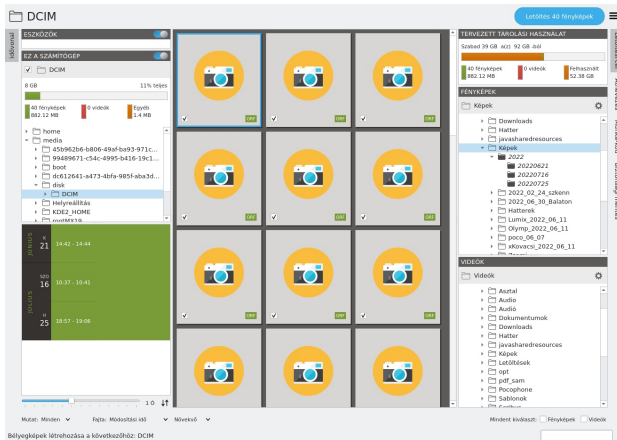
DCIM

Letöltés 40 fényképek

Idővonal

ESZKÖZÖK

EZ A SZÁMÍTÓGÉP

DCIM

8 GB

11% teljes

40 fényképek
882.12 MB

0 videók

Egyéb
1.4 MB

home
media
45b962b6-b806-49af-ba93-971c...
99489671-c54c-4995-b416-19c1...
boot
dc612641-a473-4bfa-985f-aba3d...
disk
DCIM
Helyreállítás
KDE2_HOME
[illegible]

JÚLIUS

K
21
14:42 - 14:44

SZO
16
10:37 - 10:41

JÚLIUS

H
25
18:57 - 19:06

1.0

TERVEZETT TÁROLÁSI HASZNÁLAT

Szabad 39 GB azt 92 GB ból

40 fényképek
882.12 MB

0 videók

Felhasznált
52.38 GB

FÉNYKÉPEK

Képek

Downloads
Hatter
javasharedresources
Képek
2022
20220621
20220716
20220725
2022_02_24_szkenn
2022_06_30_Balaton
Hatterek
Lumix_2022_06_11
Olymp_2022_06_11
poco_06_07
xKovacsi_2022_06_11
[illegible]

VIDEÓK

Videók

Asztal
Audio
Audió
Dokumentumok
Downloads
Hatter
javasharedresources
Képek
Letöltések
opt
pdf_sam
Pocophone
Sablonok
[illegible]

Mutat: Minden

Fajta: Módosítási idő

Növekvő

Mindent kiválaszt:

Fényképek

Videók

Bélyegképek létrehozása a következőhöz: DCIM